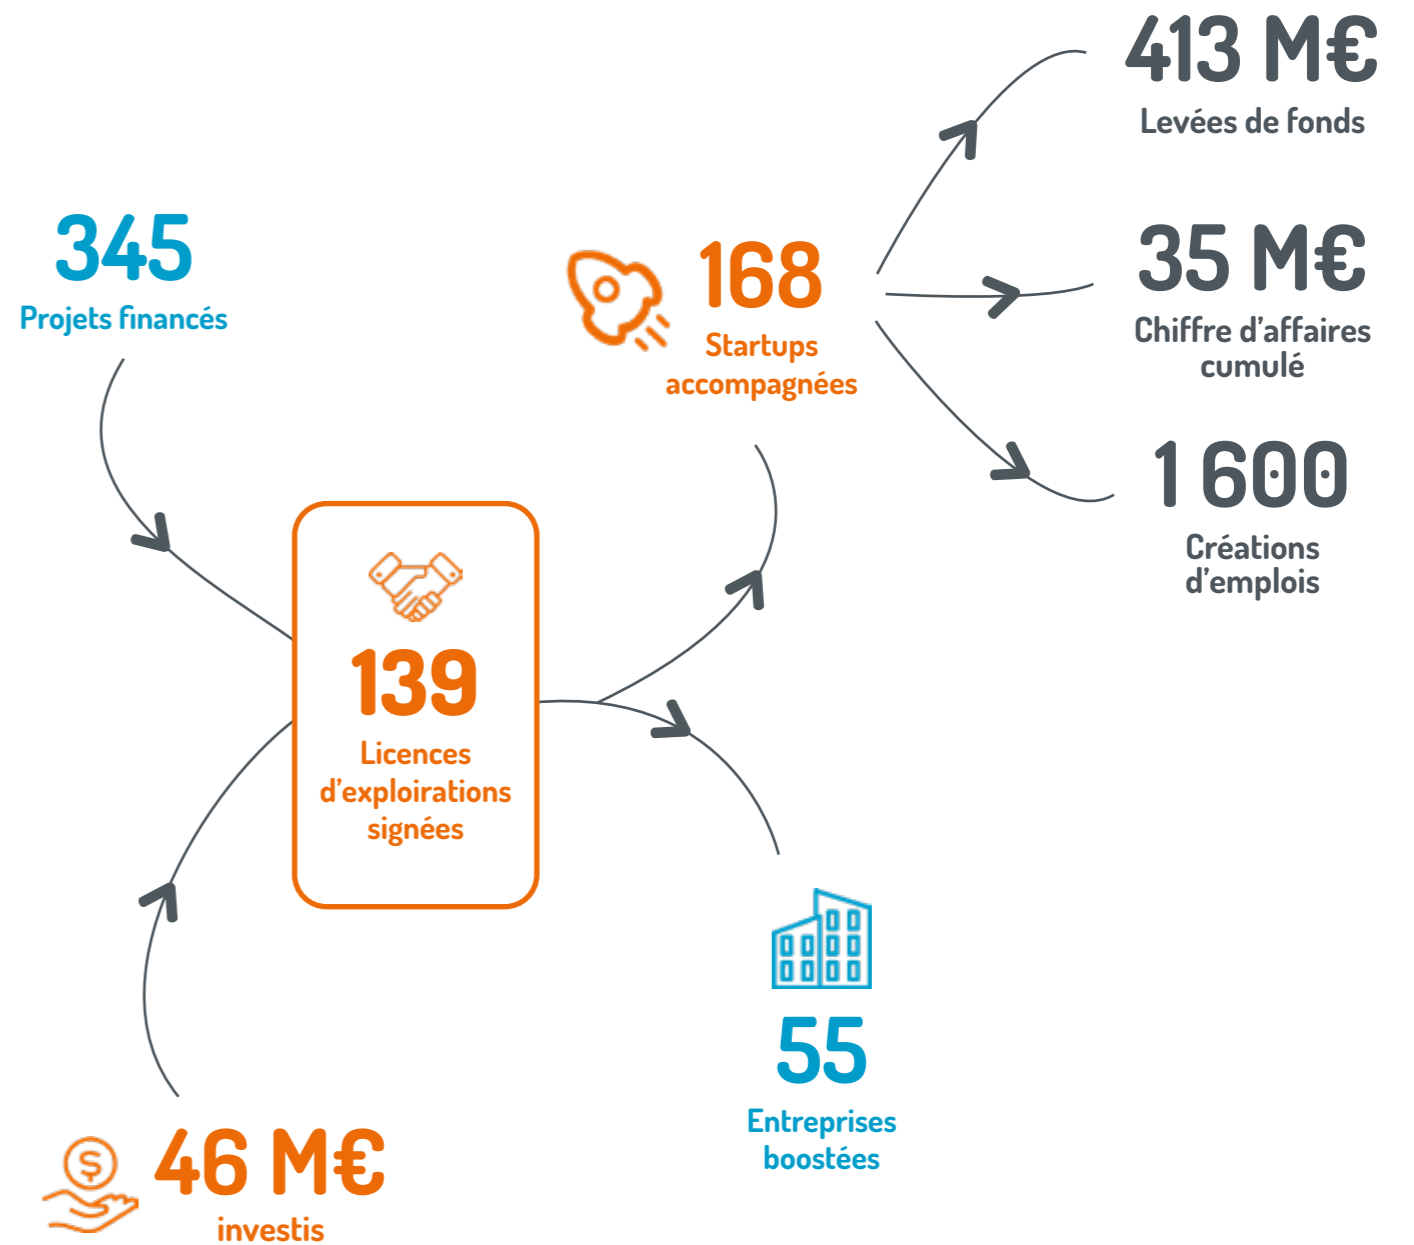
413 M€
Levées de fonds

345
Projets financés

168
Startups accompagnées

35 M€
Chiffre d'affaires cumulé

1 600
Créations d'emplois

139
Licences d'exploirations signées

55
Entreprises boostées

46 M€
investis